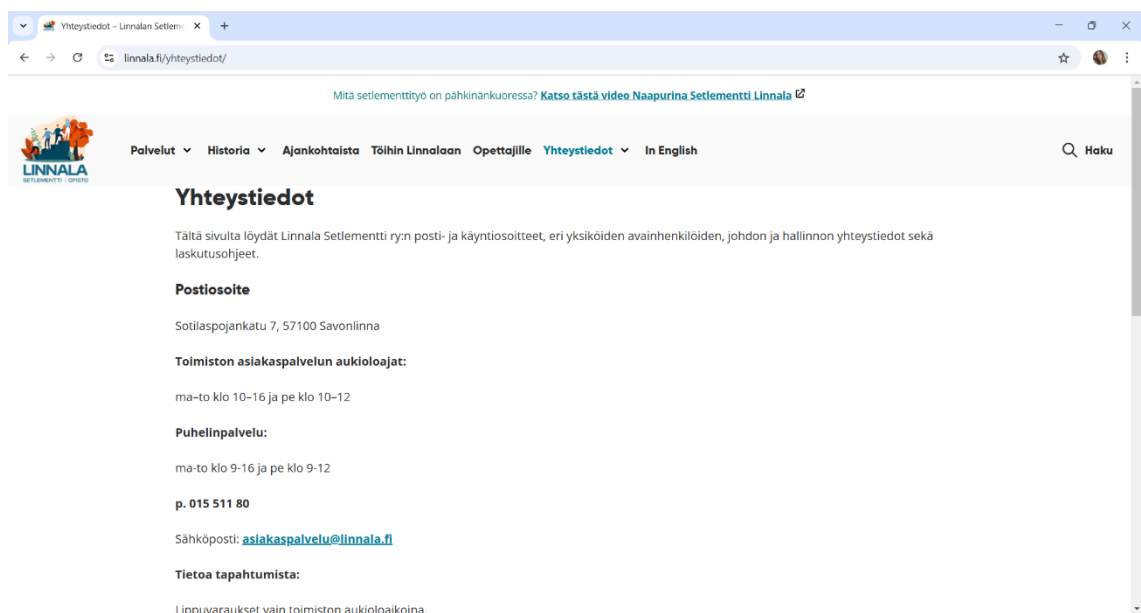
Yhteystiedot – Linnalan Setlem ×

linnala.fi/yhteystiedot/

Mitä setlementtityö on pähkinänkuoressa? Katso tästä video Naapurina Setlementti Linnala

LINNALA
SETLEMENTTI | OPISTO

Palvelut Historia Ajankohtaista Töihin Linnalaan Opettajille Yhteystiedot In English

Haku

Yhteystiedot

Tältä sivulta löydät Linnala Setlementti ry:n posti- ja käyntiosoitteet, eri yksiköiden avainhenkilöiden, johdon ja hallinnon yhteystiedot sekä laskutusohjeet.

Postiosoite

Sotilaspojankatu 7, 57100 Savonlinna

Toimiston asiakaspalvelun aukioloajat:

ma–to klo 10–16 ja pe klo 10–12

Puhelinpalvelu:

ma-to klo 9-16 ja pe klo 9-12

p. 015 511 80

Sähköposti: asiakaspalvelu@linnala.fi

Tietoa tapahtumista:

Lippuvaraukset vain toimiston aukioloaikoina